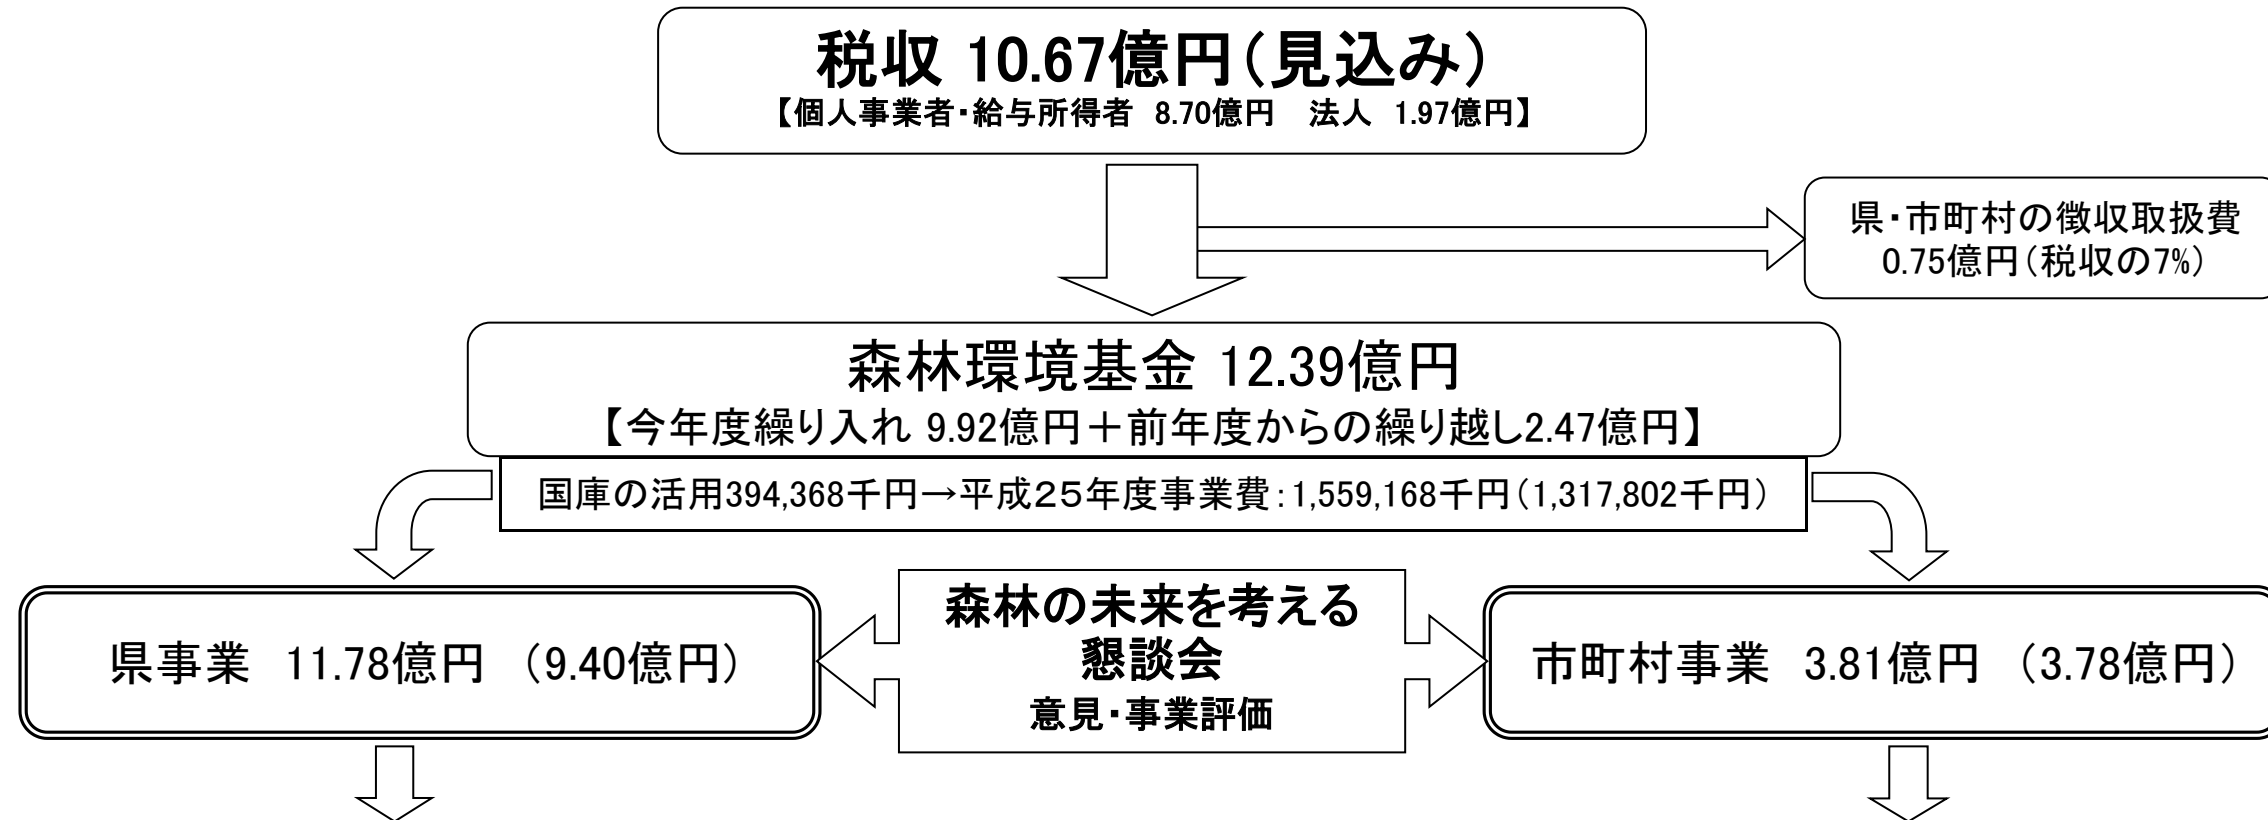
税収 10.67億円（見込み）
【個人事業者･給与所得者 8.70億円　法人 1.97億円】

県･市町村の徴収取扱費
0.75億円（税収の7%）

森林環境基金 12.39億円
【今年度繰り入れ 9.92億円＋前年度からの繰り越し2.47億円】

国庫の活用394,368千円→平成25年度事業費:1,559,168千円（1,317,802千円）

県事業 11.78億円 （9.40億円）

森林の未来を考える
懇談会
意見･事業評価

市町村事業 3.81億円 （3.78億円）